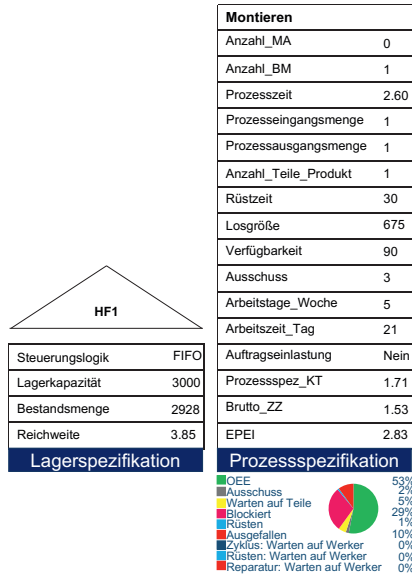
| Montieren | |
|---|---|
| Anzahl_MA | 0 |
| Anzahl_BM | 1 |
| Prozesszeit | 2.60 |
| Prozesseingangsmenge | 1 |
| Prozessausgangsmenge | 1 |
| Anzahl_Teile_Produkt | 1 |
| Rüstzeit | 30 |
| Losgröße | 675 |
| Verfügbarkeit | 90 |
| Ausschuss | 3 |
| Arbeitstage_Woche | 5 |
| Arbeitszeit_Tag | 21 |
| Auftragseinlastung | Nein |
| Prozessspez_KT | 1.71 |
| Brutto_ZZ | 1.53 |
| EPEI | 2.83 |

Prozessspezifikation

HF1

| Steuerungslogik | FIFO |
|---|---|
| Lagerkapazität | 3000 |
| Bestandsmenge | 2928 |
| Reichweite | 3.85 |

Lagerspezifikation

OEE 53%
Ausschuss 2%
Warten auf Teile 5%
Blockiert 29%
Rüsten 1%
Ausgefallen 10%
Zyklus: Warten auf Werker 0%
Rüsten: Warten auf Werker 0%
Reparatur: Warten auf Werker 0%